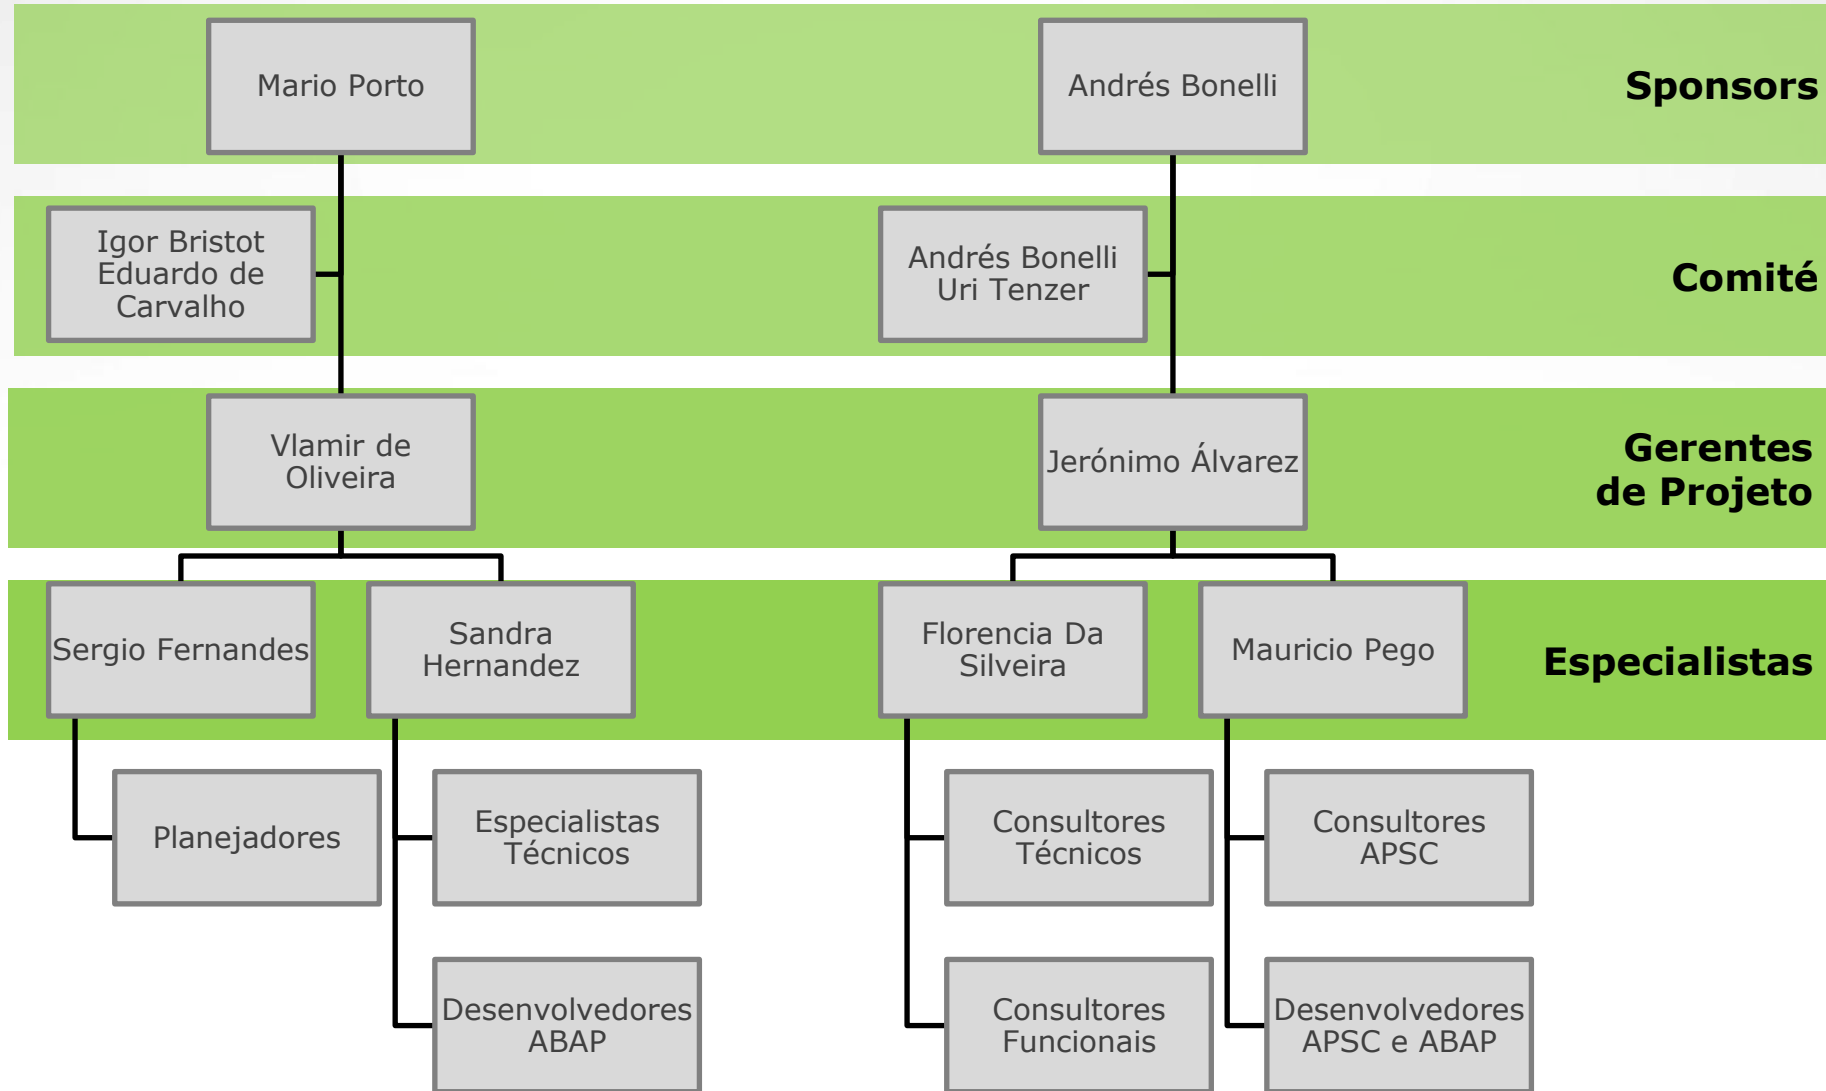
Mario Porto

Andrés Bonelli

Sponsors

Igor Bristot
Eduardo de Carvalho

Andrés Bonelli
Uri Tenzer

Comité

Vlamir de Oliveira

Jerónimo Álvarez

Gerentes de Projeto

Sergio Fernandes

Sandra Hernandez

Florencia Da Silveira

Mauricio Pego

Especialistas

Planejadores

Especialistas Técnicos

Desenvolvedores ABAP

Consultores Técnicos

Consultores Funcionais

Consultores APSC

Desenvolvedores APSC e ABAP